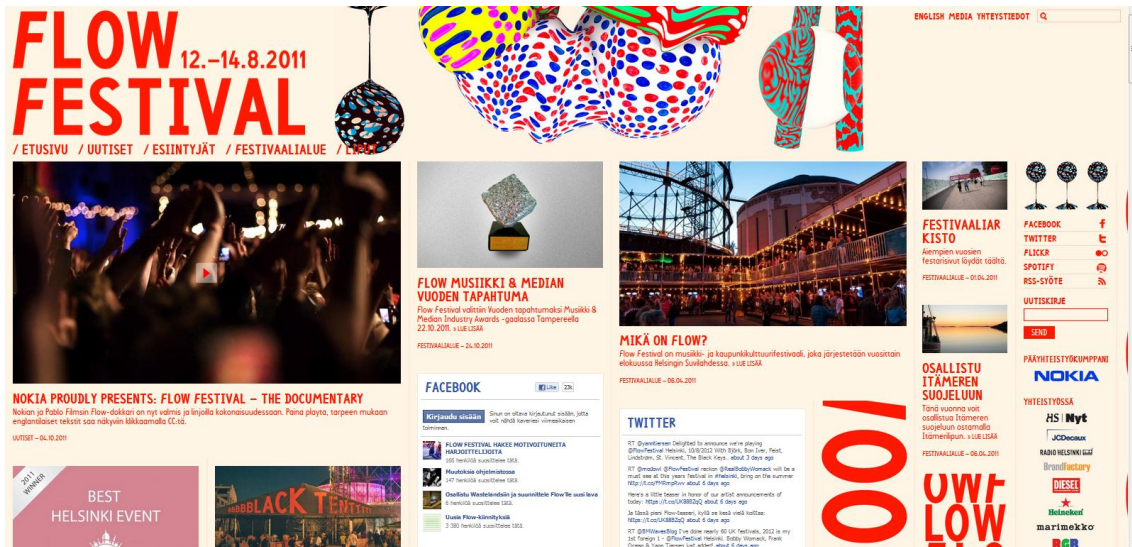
FLOW FESTIVAL 12.–14.8.2011

ENGLISH MEDIA YHTEYSTIEDOT

/ ETUSIVU / UUTISET / ESIINTYJÄT / FESTIVAALIALUE / LIPUT

NOKIA PROUDLY PRESENTS: FLOW FESTIVAL – THE DOCUMENTARY

Nokian ja Pablo Filmsin Flow-dokkari on nyt valmis ja linjoilla kokonaisuudessaan. Paina playta, tarpeen mukaan englantilaiset tekstit saa näkyviin klikkaamalla CC:tä.

UUTISET – 04.10.2011

2011 WINNER

BEST HELSINKI EVENT

BLACK TENT

FLOW MUSIIKKI & MEDIAN VUODEN TAPAHTUMA

Flow Festival valittiin Vuoden tapahtumaksi Musiikki & Median Industry Awards -gaalassa Tampereella 22.10.2011. » LUE LISÄÄ

FESTIVAALIALUE – 24.10.2011

FACEBOOK

Like 23k

Kirjaudu sisään Sinun on oltava kirjautunut sisään, jotta voit nähdä kaveriesi viimeaikaiset toiminnan.

FLOW FESTIVAL HAKEE MOTIVOITUNEITA HARJOITTELIJOITA
186 henkilöä suositteli tätä.

Muutoksia ohjelmistossa
147 henkilöä suositteli tätä.

Osallistu Wastelandsiin ja suunnittele Flow'lle uusi leva
6 henkilöä suositteli tätä.

Uusia Flow-kiinnityksiä
3 380 henkilöä suositteli tätä.

MIKÄ ON FLOW?

Flow Festival on musiikki- ja kaupunkikulttuurifestivaali, joka järjestetään vuosittain elokuussa Helsingin Suvilahdessa. » LUE LISÄÄ

FESTIVAALIALUE – 06.04.2011

TWITTER

RT @yannTiersen Delighted to announce we're playing @FlowFestival Helsinki, 10/8/2012 With Björk, Bon Iver, Feist, Lindstrøm, St. Vincent, The Black Keys.. about 3 days ago

RT @modowl @FlowFestival reckon @RealBobbyWomack will be a must see at this years festival in #helsinki, bring on the summer http://t.co/MXKmpRww about 6 days ago

Here's a little teaser in honor of our artist announcements of today: https://t.co/UK8882pQ about 6 days ago

Ja tässä pieni Flow-teaseri, kyllä se tästä vielä kolttaa: https://t.co/UK8882pQ about 6 days ago

RT @BMWeverBlog I've done nearly 60 UK festivals, 2012 is my 1st foreign 1 - @FlowFestival Helsinki. Bobby Womack, Frank Ocean & Yann Tiersen yet added! about 6 days ago

FESTIVAALIARKISTO

Aiempien vuosien festarisivut löydät täältä.

FESTIVAALIALUE – 01.04.2011

OSALLISTU ITÄMEREN SUOJELUUN

Tänä vuonna voit osallistua Itämeren suojeluun ostamalla Itämerilipun. » LUE LISÄÄ

FESTIVAALIALUE – 06.04.2011

FACEBOOK
TWITTER
FLICKR
SPOTIFY
RSS-SYÖTE

UUTISKIRJE

SEND

PÄÄYHTEISTYÖKUMPPANI

NOKIA

YHTEISTYÖSSÄ

HS Nyt
JCDecaux
RADIO HELSINKI
BrandFactory
DIESEL
Heineken
marimekko